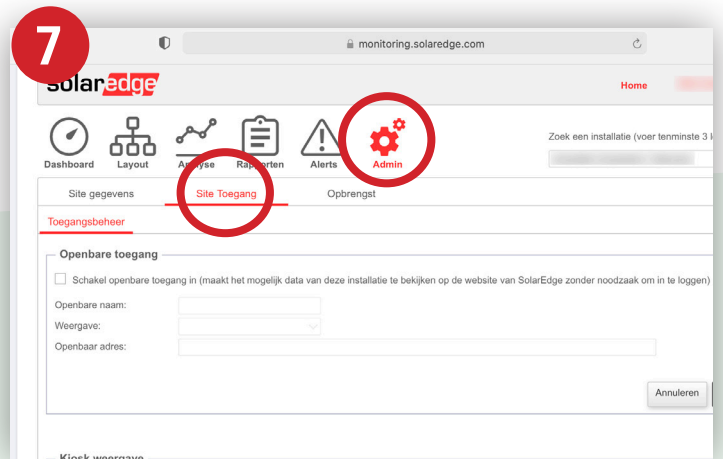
7

monitoring.solaredge.com

solaredge

Home

Dashboard Layout Analyse Rapporten Alerts Admin

Zoek een installatie (voer tenminste 3 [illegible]

Site gegevens Site Toegang Opbrengst

Toegangsbeheer

Openbare toegang

Schakel openbare toegang in (maakt het mogelijk data van deze installatie te bekijken op de website van SolarEdge zonder noodzaak om in te loggen)

Openbare naam:

Weergave:

Openbaar adres:

Annuleren

Kiosk weergave